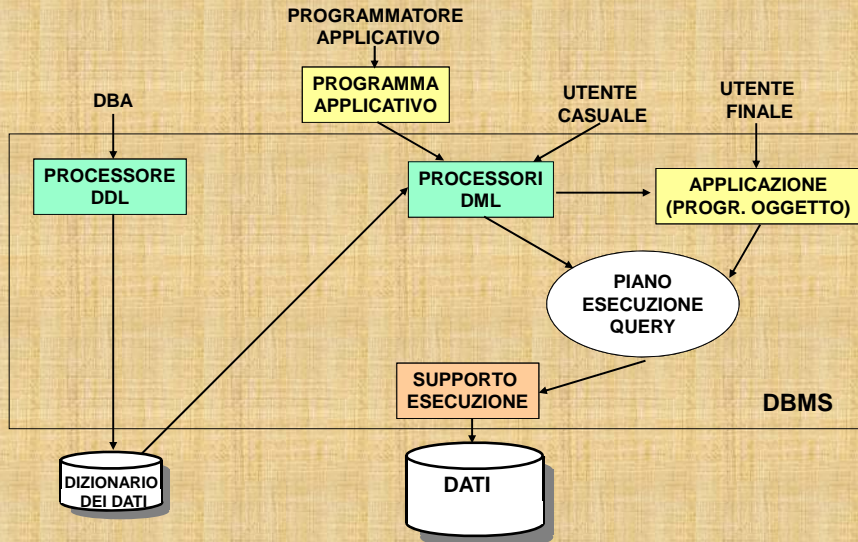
PROGRAMMATORE APPLICATIVO

PROGRAMMA APPLICATIVO

DBA

UTENTE CASUALE

UTENTE FINALE

PROCESSORE DDL

PROCESSORI DML

APPLICAZIONE (PROGR. OGGETTO)

PIANO ESECUZIONE QUERY

SUPPORTO ESECUZIONE

DBMS

DIZIONARIO DEI DATI

DATI